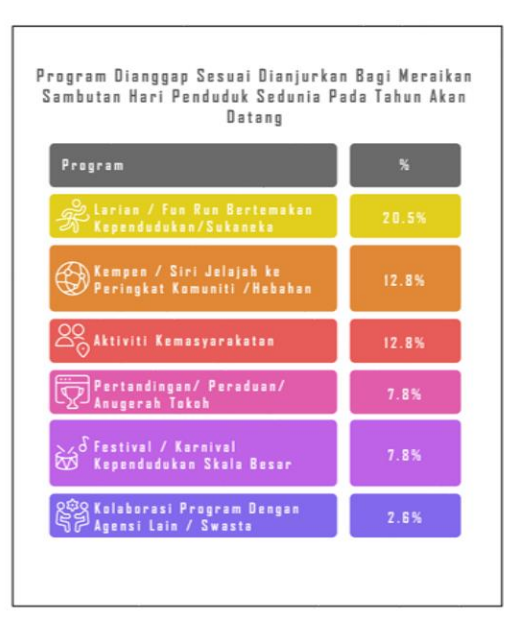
Program Dianggap Sesuai Dianjurkan Bagi Meraikan Sambutan Hari Penduduk Sedunia Pada Tahun Akan Datang

| Program | % |
|---|---|
| Larian / Fun Run Bertemakan Kependudukan/Sukaneka | 20.5% |
| Kempen / Siri Jelajah ke Peringkat Komuniti /Hebahan | 12.8% |
| Aktiviti Kemasyarakatan | 12.8% |
| Pertandingan/ Peraduan/ Anugerah Tokoh | 7.8% |
| Festival / Karnival Kependudukan Skala Besar | 7.8% |
| Kolaborasi Program Dengan Agensi Lain / Swasta | 2.6% |